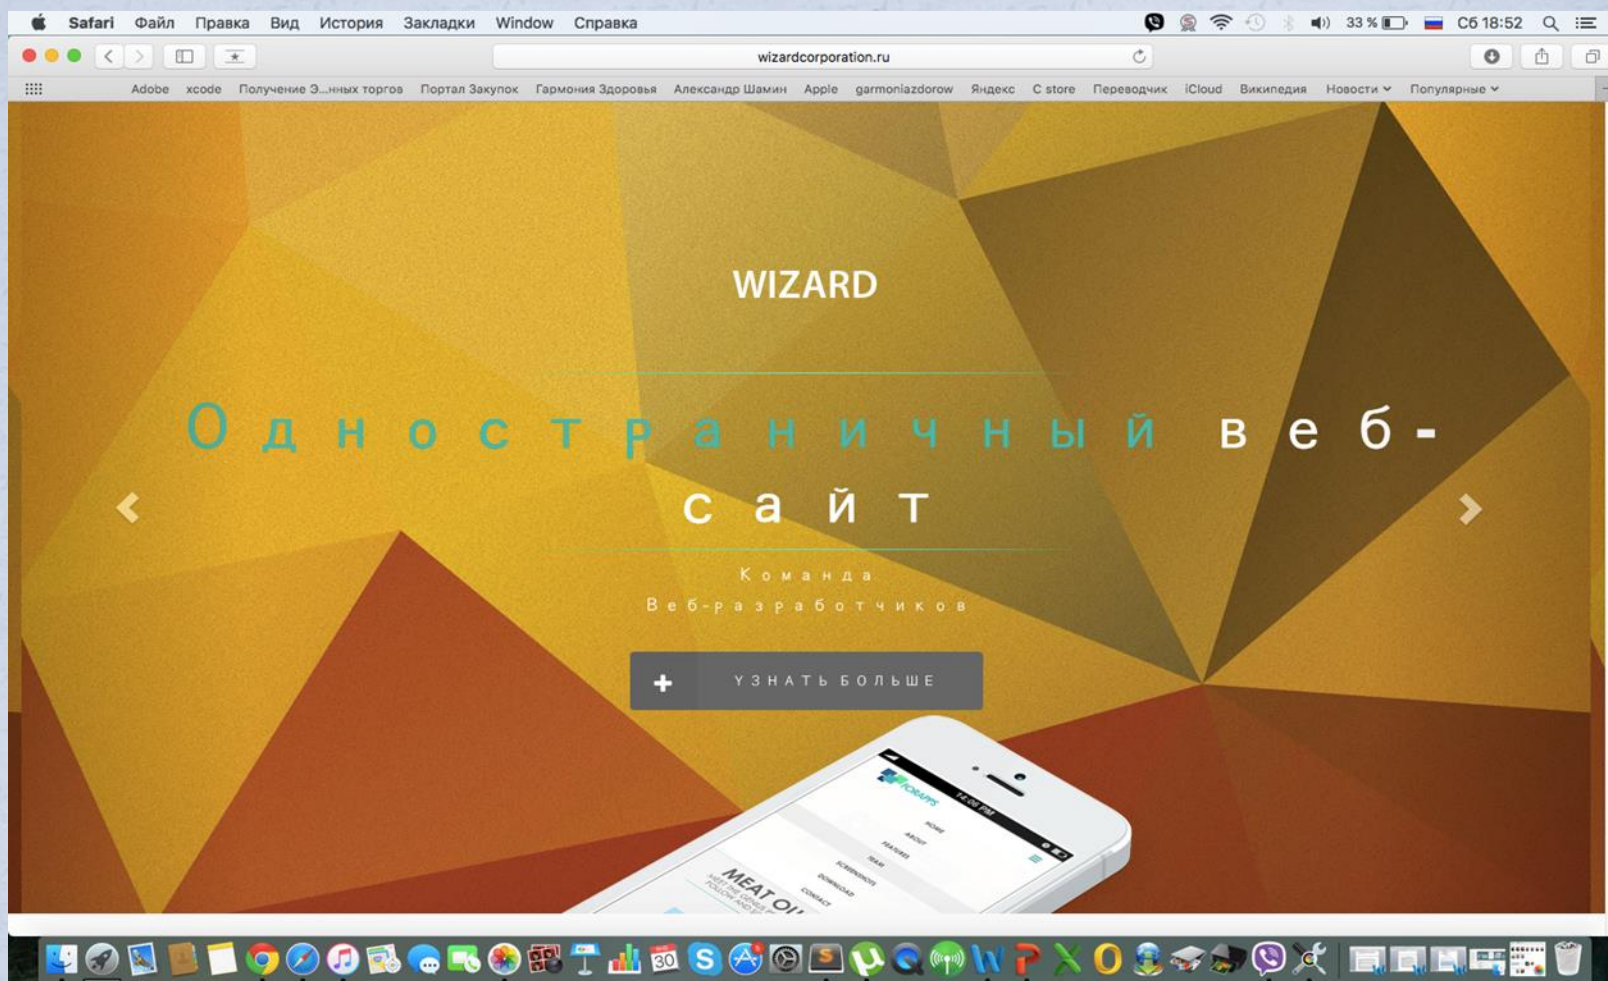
Safari Файл Правка Вид История Закладки Window Справка

33 % Сб 18:52

wizardcorporation.ru

Adobe xcode Получение Э...нных торгов Портал Закупок Гармония Здоровья Александр Шамин Apple garmoniazdorow Яндекс C store Переводчик iCloud Википедия Новости Популярные

WIZARD

Одностраничный веб-сайт

Команда Веб-разработчиков

+ УЗНАТЬ БОЛЬШЕ

FORAPPS 14:06 PM HOME ABOUT FEATURES TEAM SCREENSHOTS DOWNLOAD CONTACT MEAT OU

30